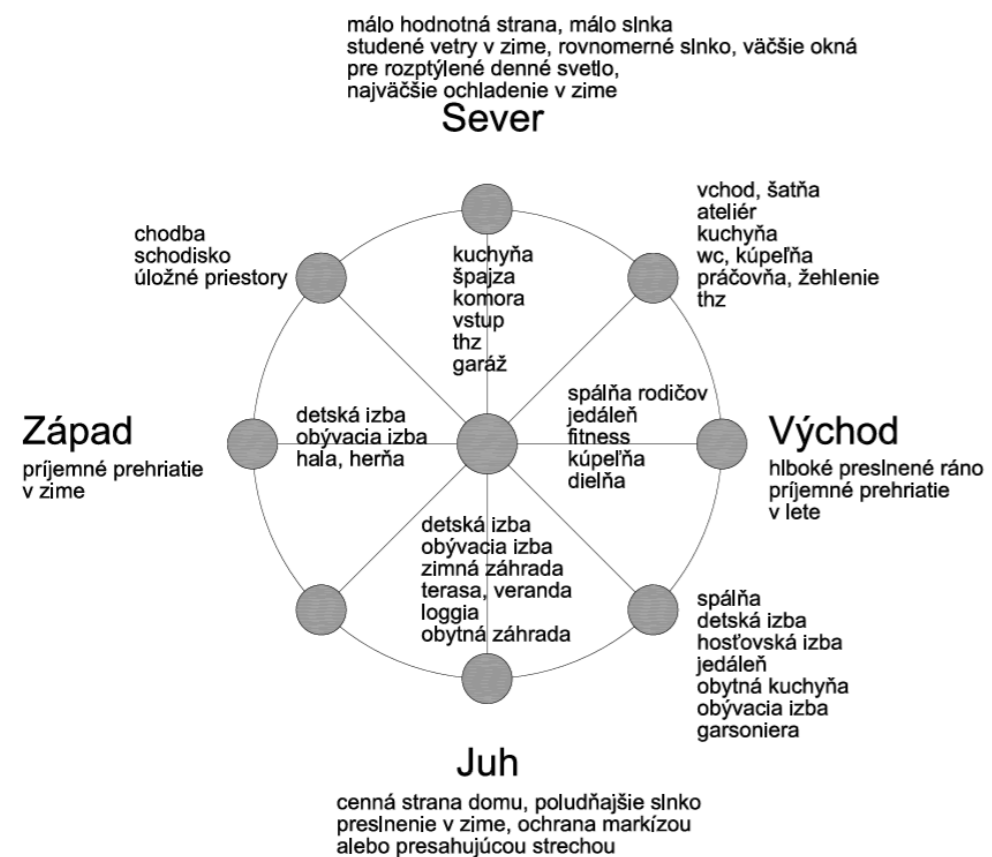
málo hodnotná strana, málo slnka
studené vetry v zime, rovnomerné slnko, väčšie okná
pre rozptýlené denné svetlo,
najväčšie ochladenie v zime

Sever

chodba
schodisko
úložné priestory

kuchyňa
špajza
komora
vstup
thz
garáž

vchod, šatňa
ateliér
kuchyňa
wc, kúpeľňa
práčovňa, žehlenie
thz

Západ
príjemné prehriatie
v zime

detská izba
obývacia izba
hala, herňa

spálňa rodičov
jedáleň
fitness
kúpeľňa
dielňa

Východ
hlboké preslnené ráno
príjemné prehriatie
v lete

detská izba
obývacia izba
zimná záhrada
terasa, veranda
loggia
obytná záhrada

spálňa
detská izba
hosťovská izba
jedáleň
obytná kuchyňa
obývacia izba
garsoniera

Juh
cenná strana domu, poludňajšie slnko
preslnenie v zime, ochrana markízou
alebo presahujúcou strechou